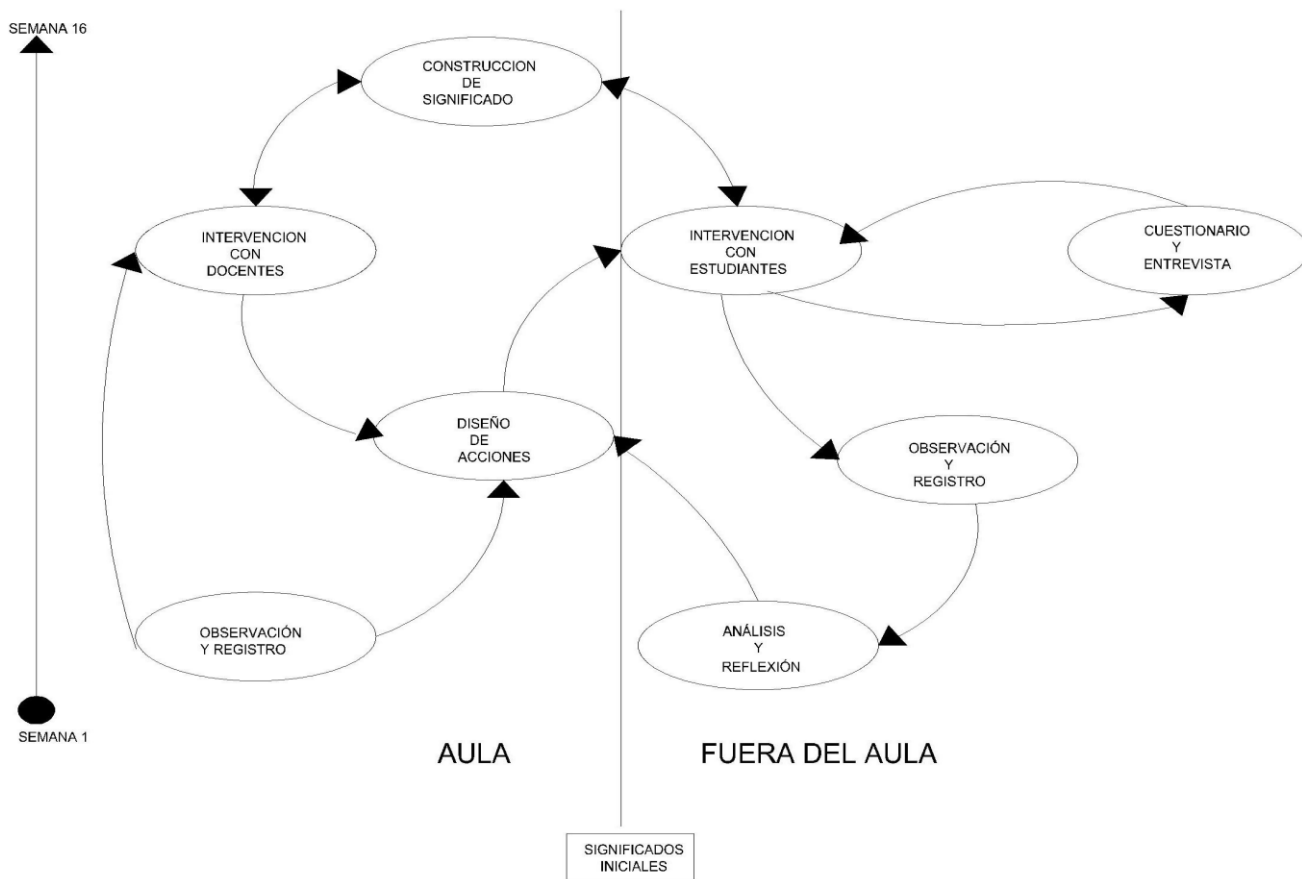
SEMANA 16

CONSTRUCCION DE SIGNIFICADO

INTERVENCION CON DOCENTES

INTERVENCION CON ESTUDIANTES

CUESTIONARIO Y ENTREVISTA

DISEÑO DE ACCIONES

OBSERVACIÓN Y REGISTRO

OBSERVACIÓN Y REGISTRO

ANÁLISIS Y REFLEXIÓN

SEMANA 1

AULA

FUERA DEL AULA

SIGNIFICADOS INICIALES